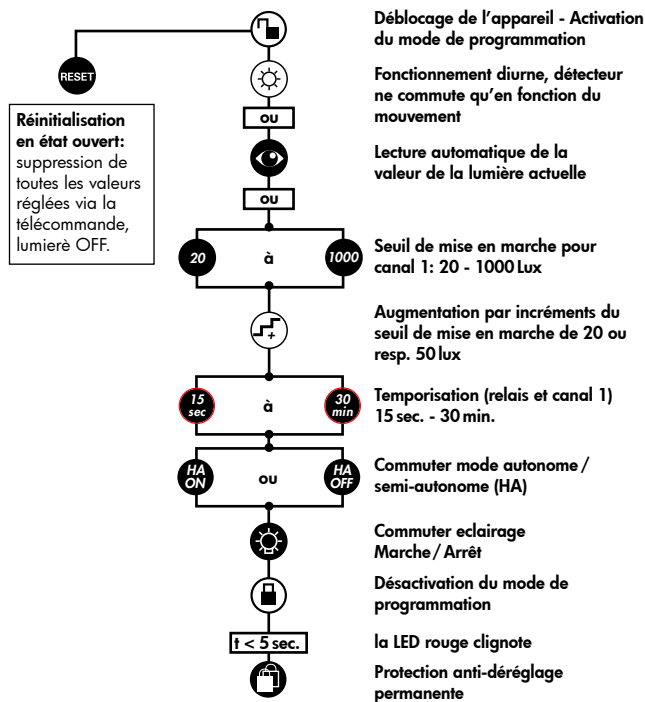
RESET

Réinitialisation en état ouvert: suppression de toutes les valeurs réglées via la télécommande, lumierè OFF.

Déblocage de l'appareil - Activation du mode de programmation

Fonctionnement diurne, détecteur ne commute qu'en fonction du mouvement

ou

Lecture automatique de la valeur de la lumière actuelle

ou

20 à 1000

Seuil de mise en marche pour canal 1: 20 - 1000 Lux

Augmentation par incréments du seuil de mise en marche de 20 ou resp. 50 lux

15 sec à 30 min

Temporisation (relais et canal 1) 15 sec. - 30 min.

HA ON ou HA OFF

Commuter mode autonome / semi-autonome (HA)

Commuter eclairage Marche / Arrêt

Désactivation du mode de programmation

t < 5 sec.

la LED rouge clignote

Protection anti-déréglage permanente